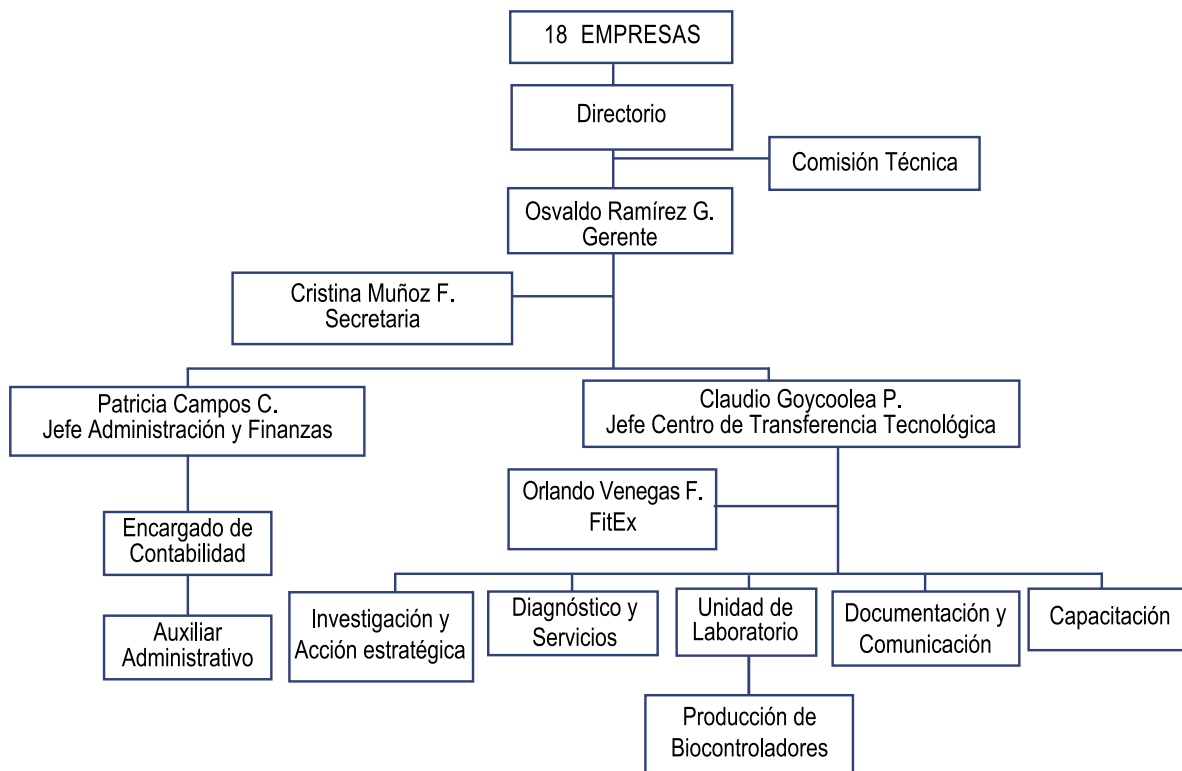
18 EMPRESAS

Directorio

Comisión Técnica

Osvaldo Ramírez G.
Gerente

Cristina Muñoz F.
Secretaria

Patricia Campos C.
Jefe Administración y Finanzas

Claudio Goycoolea P.
Jefe Centro de Transferencia Tecnológica

Orlando Venegas F.
FitEx

Encargado de Contabilidad

Auxiliar Administrativo

Investigación y Acción estratégica

Diagnóstico y Servicios

Unidad de Laboratorio

Documentación y Comunicación

Capacitación

Producción de Biocontroladores